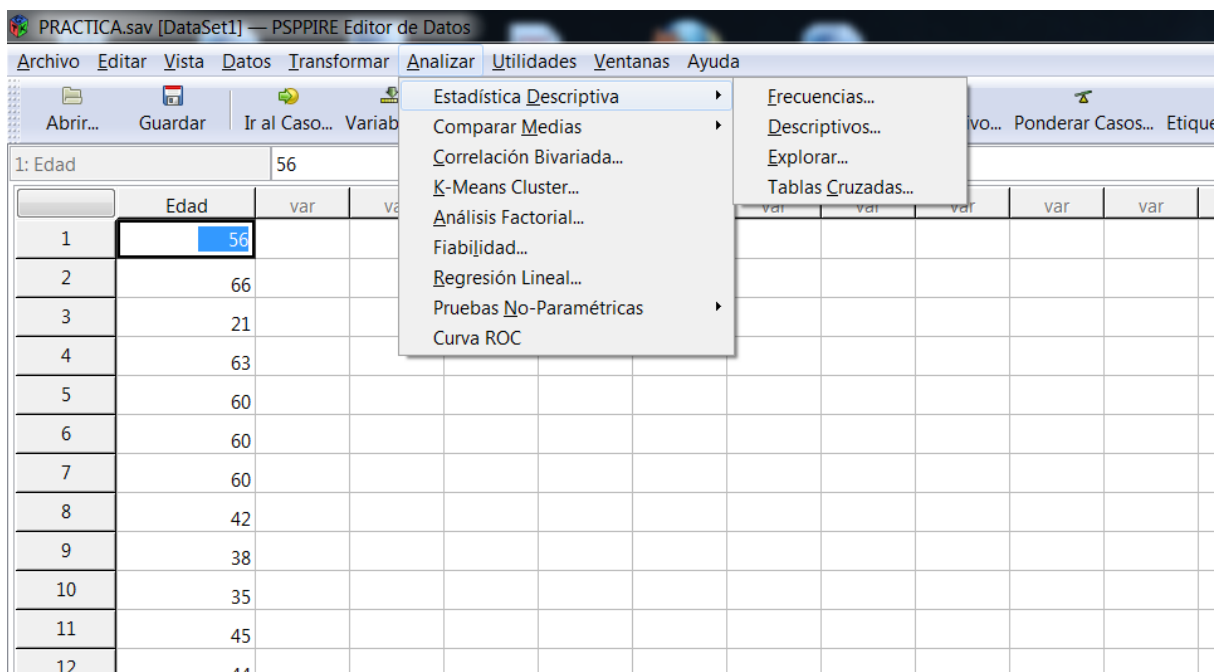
PRACTICA.sav [DataSet1] — PSPPIRE Editor de Datos

Archivo Editar Vista Datos Transformar Analizar Utilidades Ventanas Ayuda

Abrir... Guardar Ir al Caso... Variab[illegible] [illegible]ivo... Ponderar Casos... Etique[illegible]

1: Edad 56

Estadística Descriptiva
Comparar Medias
Correlación Bivariada...
K-Means Cluster...
Análisis Factorial...
Fiabilidad...
Regresión Lineal...
Pruebas No-Paramétricas
Curva ROC

Frecuencias...
Descriptivos...
Explorar...
Tablas Cruzadas...

| | Edad | var | va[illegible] | | | | var | var | var | var | var |
|---|---|---|---|---|---|---|---|---|---|---|---|
| 1 | 56 | | | | | | | | | | |
| 2 | 66 | | | | | | | | | | |
| 3 | 21 | | | | | | | | | | |
| 4 | 63 | | | | | | | | | | |
| 5 | 60 | | | | | | | | | | |
| 6 | 60 | | | | | | | | | | |
| 7 | 60 | | | | | | | | | | |
| 8 | 42 | | | | | | | | | | |
| 9 | 38 | | | | | | | | | | |
| 10 | 35 | | | | | | | | | | |
| 11 | 45 | | | | | | | | | | |
| 12 | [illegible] | | | | | | | | | | |